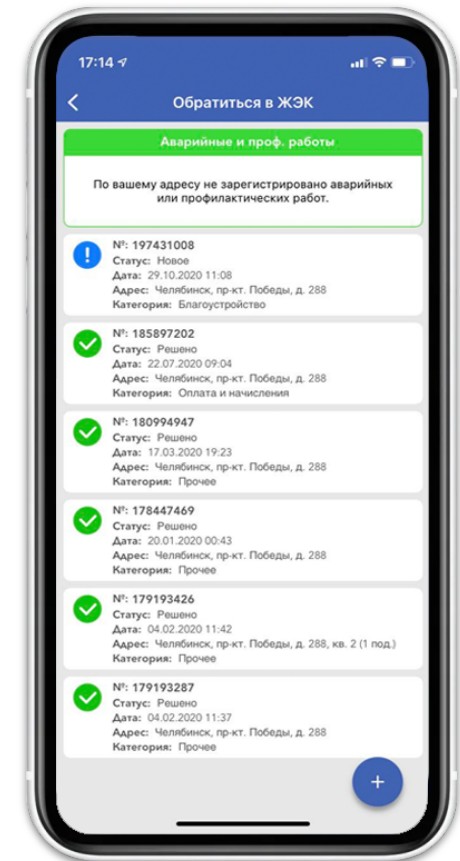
17:14

Обратиться в ЖЭК

Аварийные и проф. работы

По вашему адресу не зарегистрировано аварийных или профилактических работ.

№: 197431008
Статус: Новое
Дата: 29.10.2020 11:08
Адрес: Челябинск, пр-кт. Победы, д. 288
Категория: Благоустройство

№: 185897202
Статус: Решено
Дата: 22.07.2020 09:04
Адрес: Челябинск, пр-кт. Победы, д. 288
Категория: Оплата и начисления

№: 180994947
Статус: Решено
Дата: 17.03.2020 19:23
Адрес: Челябинск, пр-кт. Победы, д. 288
Категория: Прочее

№: 178447469
Статус: Решено
Дата: 20.01.2020 00:43
Адрес: Челябинск, пр-кт. Победы, д. 288
Категория: Прочее

№: 179193426
Статус: Решено
Дата: 04.02.2020 11:42
Адрес: Челябинск, пр-кт. Победы, д. 288, кв. 2 (1 под.)
Категория: Прочее

№: 179193287
Статус: Решено
Дата: 04.02.2020 11:37
Адрес: Челябинск, пр-кт. Победы, д. 288
Категория: Прочее

+